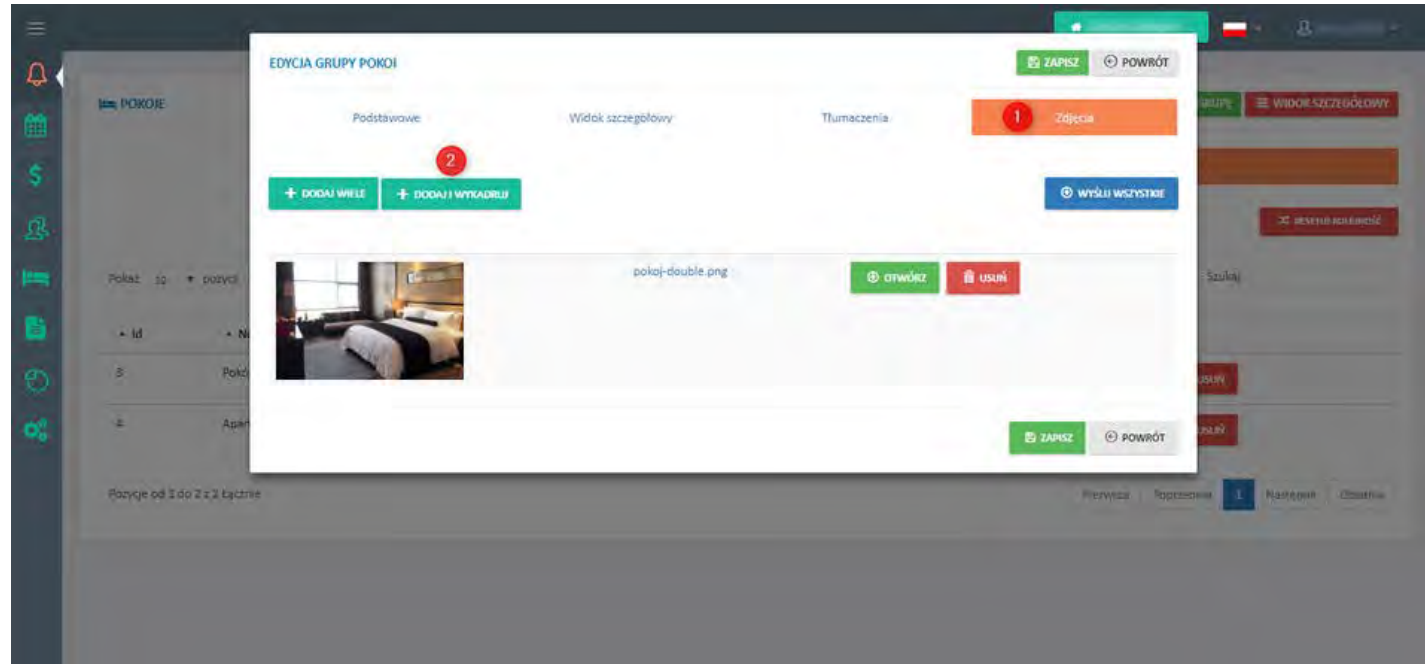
EDYCJA GRUPY POKOI

ZAPISZ
POWRÓT

Podstawowe
Widok szczegółowy
Tłumaczenia
1
Zdjęcia

2
+ DODAJ WIELE
+ DODAJ I WYKADRUJ
WYŚLIJ WSZYSTKIE

pokoj-double.png
OTWÓRZ
USUŃ

ZAPISZ
POWRÓT

POKOJE
GRUPĘ
WIDOK SZCZEGÓŁOWY
RESETUJ KOLEJNOŚĆ
Pokaż 10 pozycji
Szukaj
Id
N
3
Pok
4
Apar
USUŃ
USUŃ
Pozycje od 1 do 2 z 2 łącznie
Pierwsza
Poprzednia
1
Następna
Ostatnia